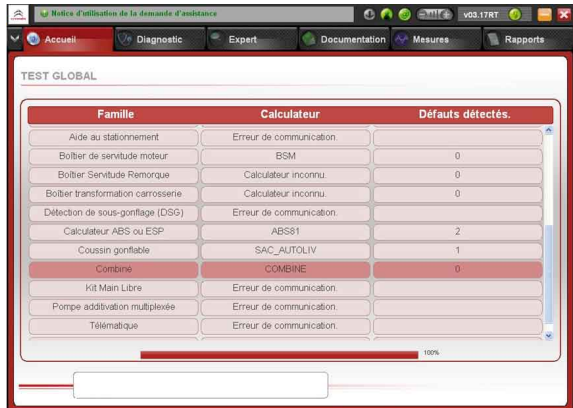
Notice d'utilisation de la demande d'assistance

v03.17RT

Accueil
Diagnostic
Expert
Documentation
Mesures
Rapports

TEST GLOBAL

| Famille | Calculateur | Défauts détectés. |
|---|---|---|
| Aide au stationnement | Erreur de communication. | |
| Boîtier de servitude moteur | BSM | 0 |
| Boîtier Servitude Remorque | Calculateur inconnu. | 0 |
| Boîtier transformation carrosserie | Calculateur inconnu. | 0 |
| Détection de sous-gonflage (DSG) | Erreur de communication. | |
| Calculateur ABS ou ESP | ABS81 | 2 |
| Coussin gonflable | SAC_AUTOLIV | 1 |
| Combiné | COMBINE | 0 |
| Kit Main Libre | Erreur de communication. | |
| Pompe additivation multiplexée | Erreur de communication. | |
| Télématique | Erreur de communication. | |

100%